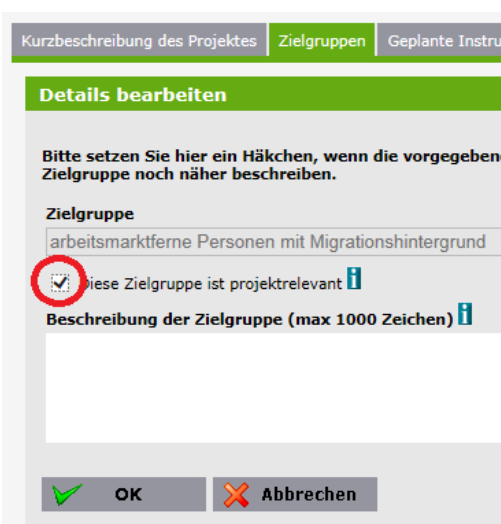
Kurzbeschreibung des Projektes | Zielgruppen | Geplante Instru

Details bearbeiten

Bitte setzen Sie hier ein Häkchen, wenn die vorgegebene Zielgruppe noch näher beschreiben.

Zielgruppe

arbeitsmarktferne Personen mit Migrationshintergrund

Diese Zielgruppe ist projektrelevant i

Beschreibung der Zielgruppe (max 1000 Zeichen) i

OK

Abbrechen